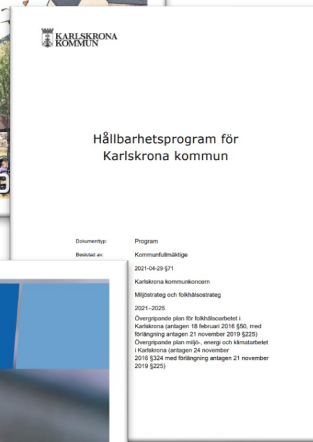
KARLSKRONA KOMMUN

Hållbarhetsprogram för Karlskrona kommun

Dokumenttyp: Program

Beslutat av: Kommunfullmäktige

2021-04-29 §71

Karlskrona kommunkoncern

Miljöstrateg och folkhälsostrateg

2021–2025

Övergripande plan för folkhälsoarbetet i Karlskrona (antagen 18 februari 2016 §50, med förlängning antagen 21 november 2019 §225)

Övergripande plan miljö-, energi och klimatarbetet i Karlskrona (antagen 24 november 2016 §324 med förlängning antagen 21 november 2019 §225)